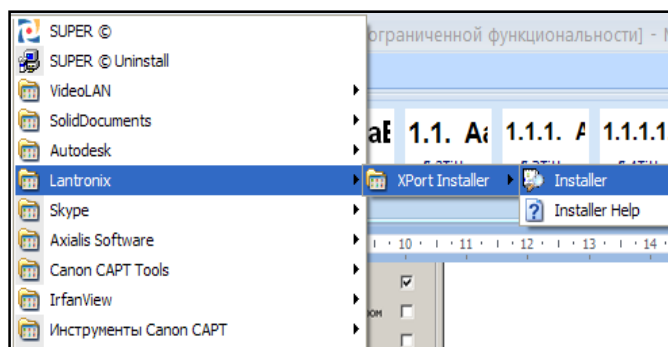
SUPER ©
SUPER © Uninstall
VideoLAN
SolidDocuments
Autodesk
Lantronix
Skype
Axialis Software
Canon CAPT Tools
IrfanView
Инструменты Canon CAPT

XPort Installer
Installer
Installer Help

ограниченной функциональности] - N
аБ 1.1. Аа 1.1.1. А 1.1.1.1
10 · 11 · 12 · 13 · 14
ом